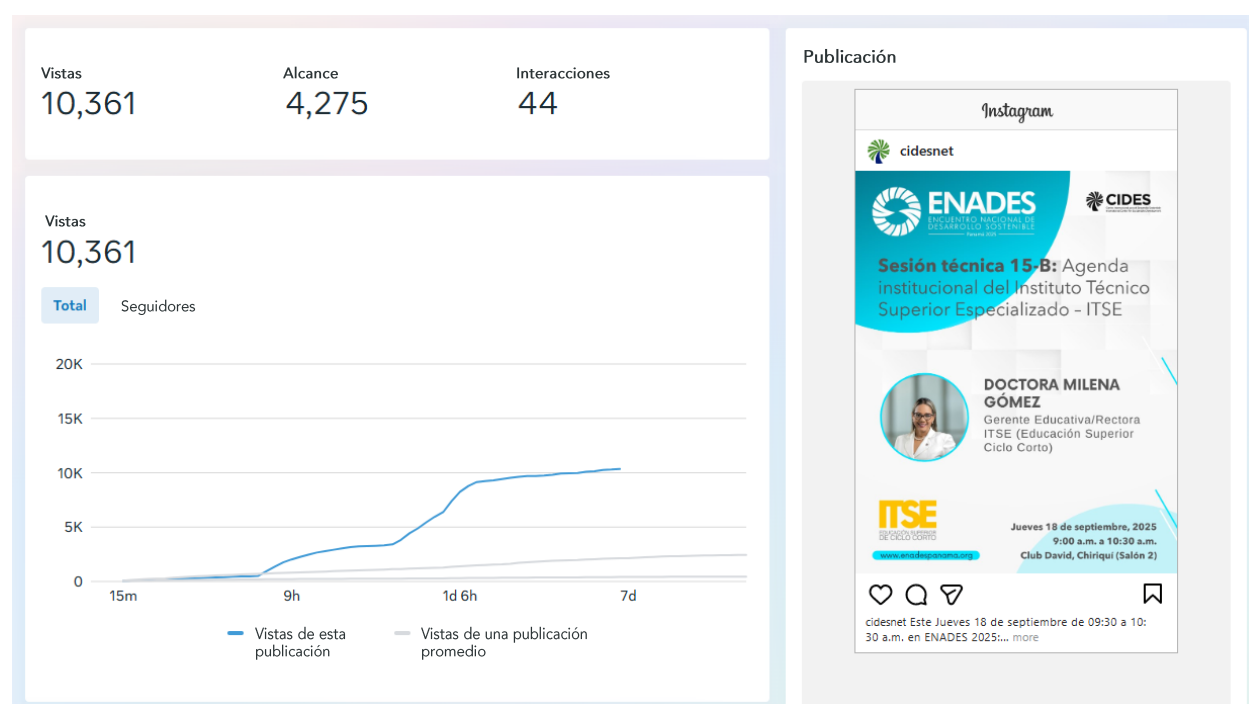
Vistas
10,361

Alcance
4,275

Interacciones
44

Vistas
10,361

Total
Seguidores

20K
15K
10K
5K
0
15m
9h
1d 6h
7d

Vistas de esta publicación
Vistas de una publicación promedio

Publicación

Instagram

cidesnet

ENADES
ENCUENTRO NACIONAL DE DESARROLLO SOSTENIBLE
Panamá 2025

CIDES

Sesión técnica 15-B: Agenda institucional del Instituto Técnico Superior Especializado – ITSE

DOCTORA MILENA GÓMEZ
Gerente Educativa/Rectora ITSE (Educación Superior Ciclo Corto)

ITSE
EDUCACIÓN SUPERIOR DE CICLO CORTO

www.enadespanama.org

Jueves 18 de septiembre, 2025
9:00 a.m. a 10:30 a.m.
Club David, Chiriquí (Salón 2)

cidesnet Este Jueves 18 de septiembre de 09:30 a 10:30 a.m. en ENADES 2025:... more